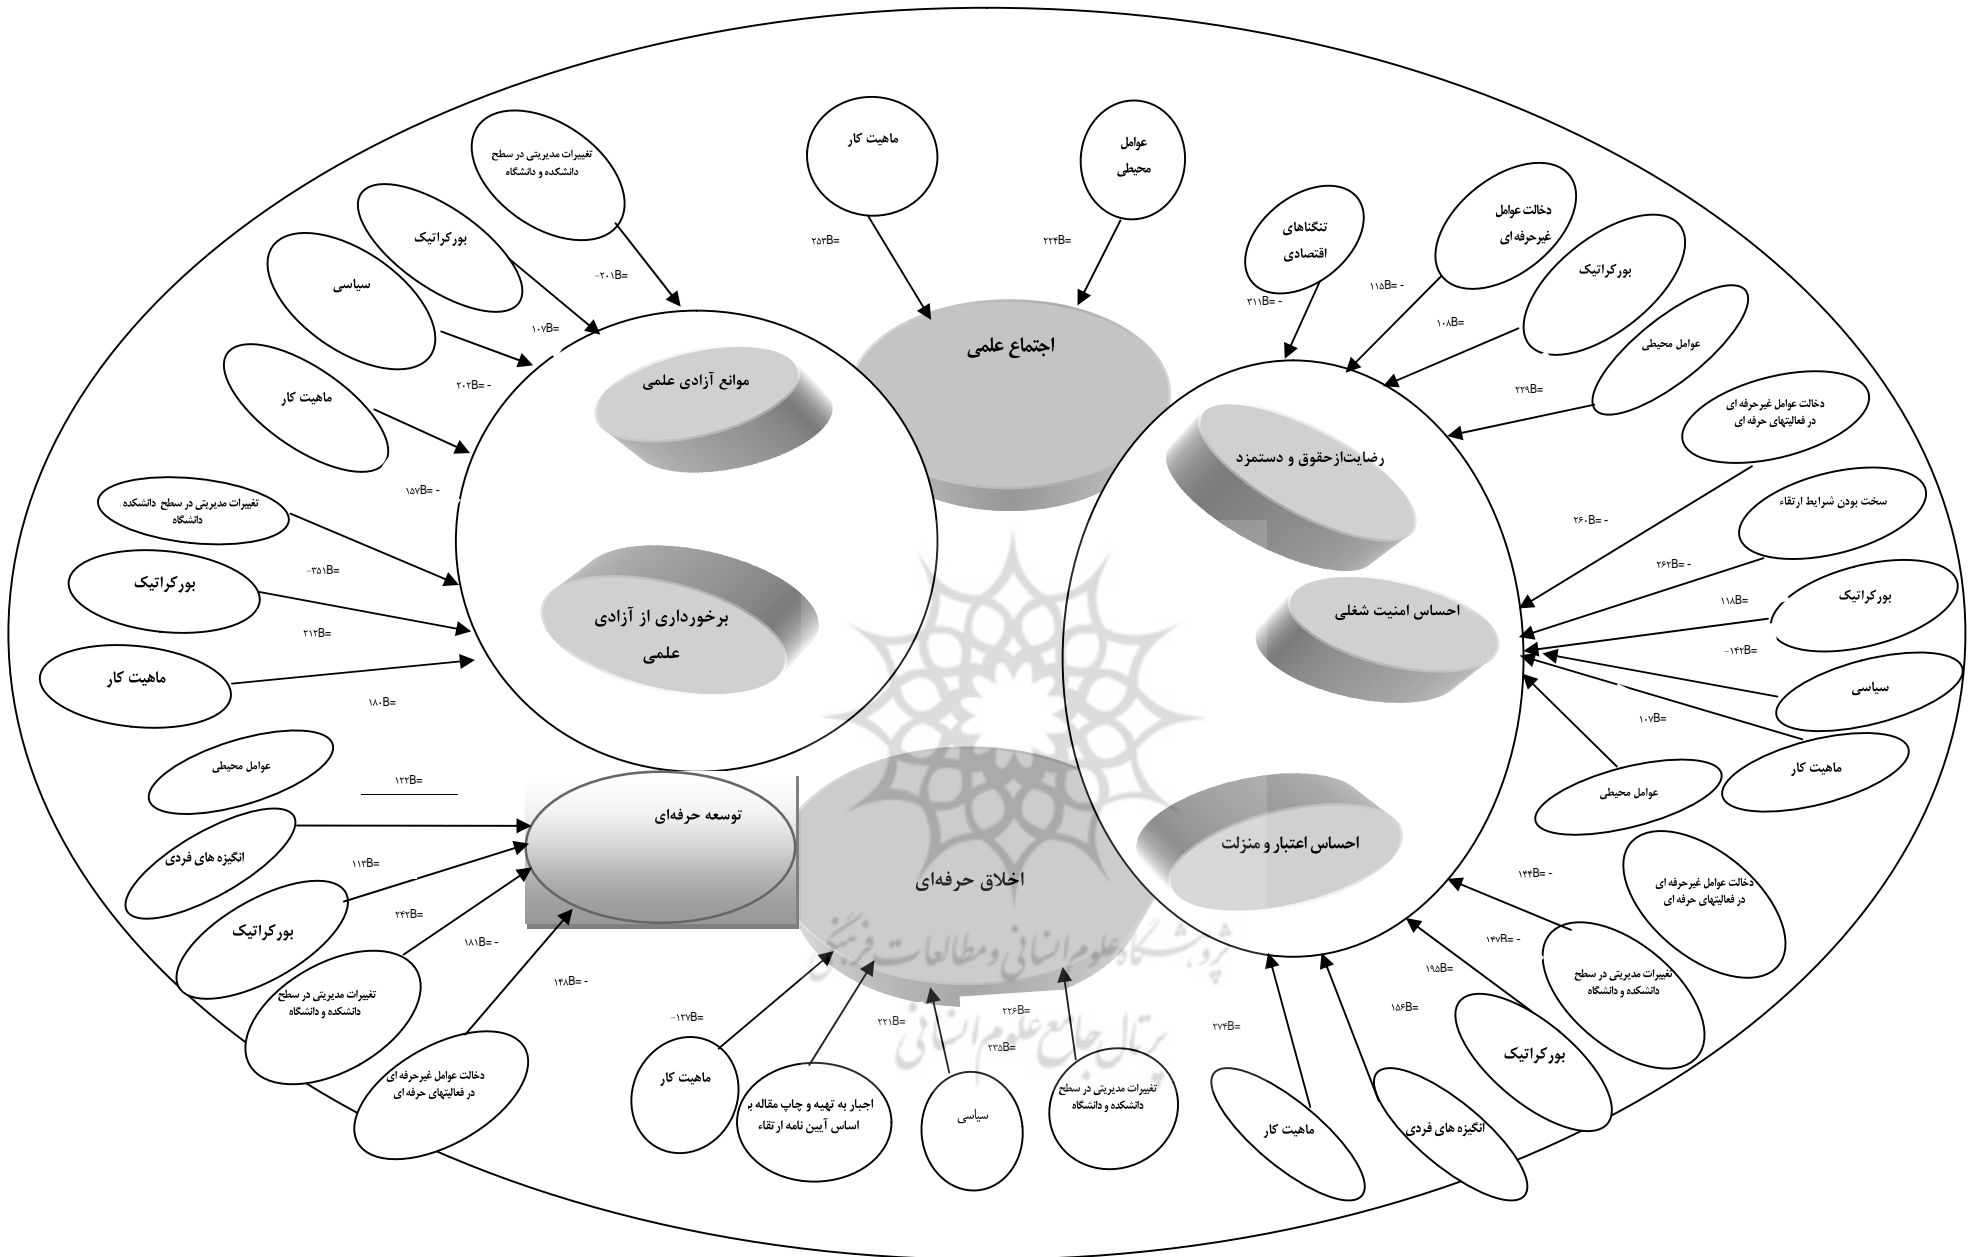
ماهیت کار

عوامل محیطی

B=۲۵۴

B=۲۲۴

اجتماع علمی

تغییرات مدیریتی در سطح دانشکده و دانشگاه

بورکراتیک

سیاسی

ماهیت کار

B=-۲۰۱

B=۱۰۷

B= -۲۰۲

موانع آزادی علمی

B= -۱۵۷

تغییرات مدیریتی در سطح دانشکده، دانشگاه

B=-۳۵۱

بورکراتیک

B=۲۱۲

برخورداری از آزادی علمی

ماهیت کار

B=۱۸۰

عوامل محیطی

B=۱۲۲

توسعه حرفه‌ای

انگیزه های فردی

B=۱۱۲

بورکراتیک

B=۲۴۲

B= -۱۸۱

تغییرات مدیریتی در سطح دانشکده و دانشگاه

B= -۱۴۸

دخالت عوامل غیرحرفه ای در فعالیتهای حرفه ای

اخلاق حرفه‌ای

B=-۱۲۷

ماهیت کار

اجبار به تهیه و چاپ مقاله بر اساس آیین نامه ارتقاء

B=۲۲۱

B=۲۲۶

B=۲۳۵

سیاسی

تغییرات مدیریتی در سطح دانشکده و دانشگاه

B=۲۷۴

ماهیت کار

تنگناهای اقتصادی

دخالت عوامل غیرحرفه ای

B= -۳۱۱

B= -۱۱۵

بورکراتیک

B=۱۰۸

عوامل محیطی

B=۲۲۹

دخالت عوامل غیرحرفه ای در فعالیتهای حرفه ای

رضایت‌ازحقوق و دستمزد

سخت بودن شرایط ارتقاء

B= -۲۶۰

B= -۲۶۲

احساس امنیت شغلی

بورکراتیک

B=۱۱۸

B=-۱۴۲

سیاسی

B=۱۰۷

ماهیت کار

عوامل محیطی

احساس اعتبار و منزلت

B= -۱۴۴

دخالت عوامل غیرحرفه ای در فعالیتهای حرفه ای

B= -۱۴۷

تغییرات مدیریتی در سطح دانشکده و دانشگاه

B=۱۹۵

B=۱۵۶

بورکراتیک

انگیزه های فردی

پژوهشگاه علوم انسانی و مطالعات فرهنگی
پرتال جامع علوم انسانی